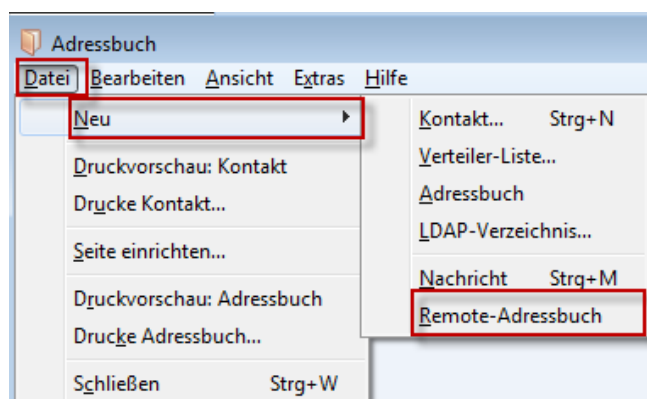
Adressbuch

Datei Bearbeiten Ansicht Extras Hilfe

Neu

Druckvorschau: Kontakt
Drucke Kontakt...

Seite einrichten...

Druckvorschau: Adressbuch
Drucke Adressbuch...

Schließen Strg+W

Kontakt... Strg+N
Verteiler-Liste...
Adressbuch
LDAP-Verzeichnis...

Nachricht Strg+M
Remote-Adressbuch